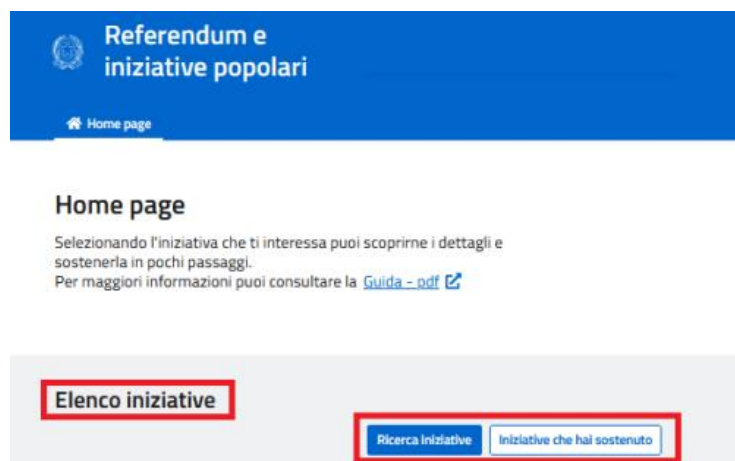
Referendum e iniziative popolari

Home page

Home page

Selezionando l'iniziativa che ti interessa puoi scoprirne i dettagli e sostenerla in pochi passaggi.
Per maggiori informazioni puoi consultare la Guida - pdf

Elenco iniziative

Ricerca iniziative

Iniziative che hai sostenuto